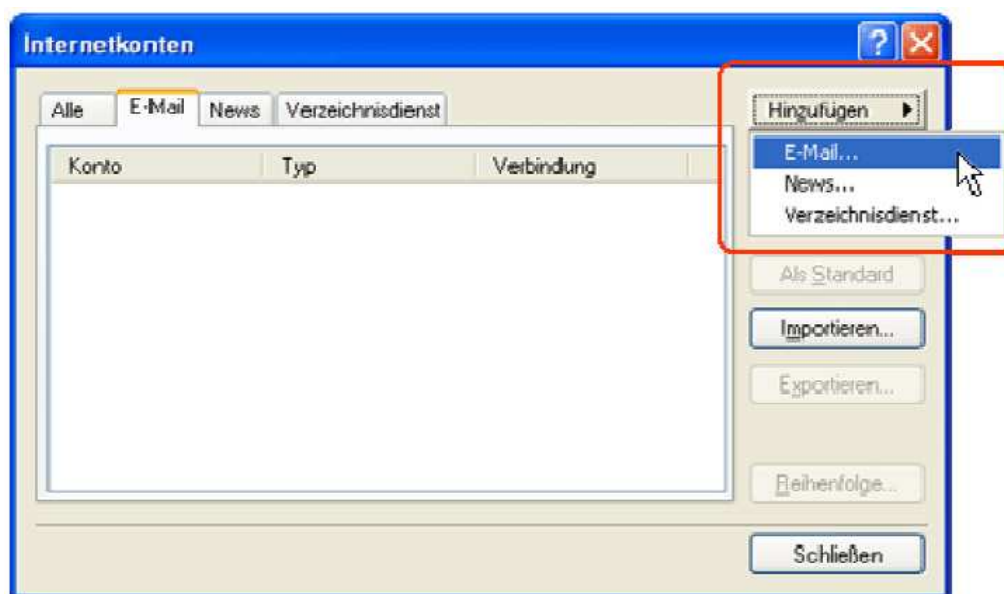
Internetkonten

?

Alle
E-Mail
News
Verzeichnisdienst

Konto
Typ
Verbindung

Hinzufügen

E-Mail...
News...
Verzeichnisdienst...

Als Standard

Importieren...

Exportieren...

Reihenfolge...

Schließen